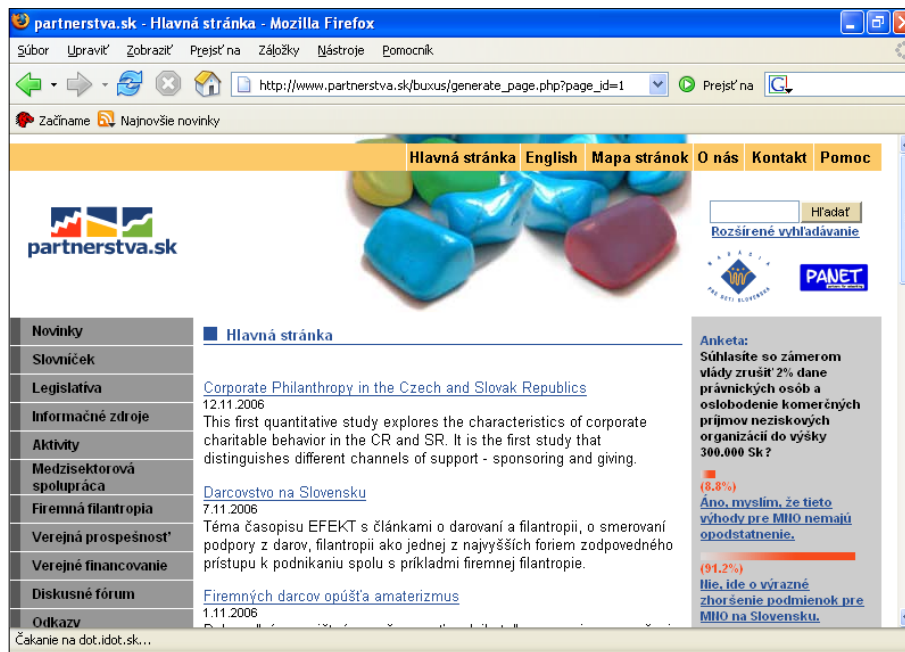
partnerstva.sk - Hlavná stránka - Mozilla Firefox

Súbor Upraviť Zobraziť Prejsť na Záložky Nástroje Pomocník

http://www.partnerstva.sk/buxus/generate_page.php?page_id=1

Prejsť na

Začíname Najnovšie novinky

Hlavná stránka English Mapa stránok O nás Kontakt Pomoc

partnerstva.sk

Hľadať

Rozšírené vyhľadávanie

PRE DETI SLOVENSKA

PANET

Novinky
Slovníček
Legislatíva
Informačné zdroje
Aktivity
Medzisektorová spolupráca
Firemná filantropia
Verejná prospešnosť
Verejné financovanie
Diskusné fórum
Odkazy

Hlavná stránka

Corporate Philanthropy in the Czech and Slovak Republics
12.11.2006
This first quantitative study explores the characteristics of corporate charitable behavior in the CR and SR. It is the first study that distinguishes different channels of support - sponsoring and giving.

Darcovstvo na Slovensku
7.11.2006
Téma časopisu EFEKT s článkami o darovaní a filantropii, o smerovaní podpory z darov, filantropii ako jednej z najvyšších foriem zodpovedného prístupu k podnikaniu spolu s príkladmi firemnej filantropie.

Firemných darcov opúšťa amaterizmus
1.11.2006
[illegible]

Anketa:
Súhlasíte so zámerom vlády zrušiť 2% dane právnických osôb a oslobodenie komerčných príjmov neziskových organizácií do výšky 300.000 Sk?

(8.8%)
Áno, myslím, že tieto výhody pre MNO nemajú opodstatnenie.

(91.2%)
Nie, ide o výrazné zhoršenie podmienok pre MNO na Slovensku.

Čakanie na dot.idot.sk...